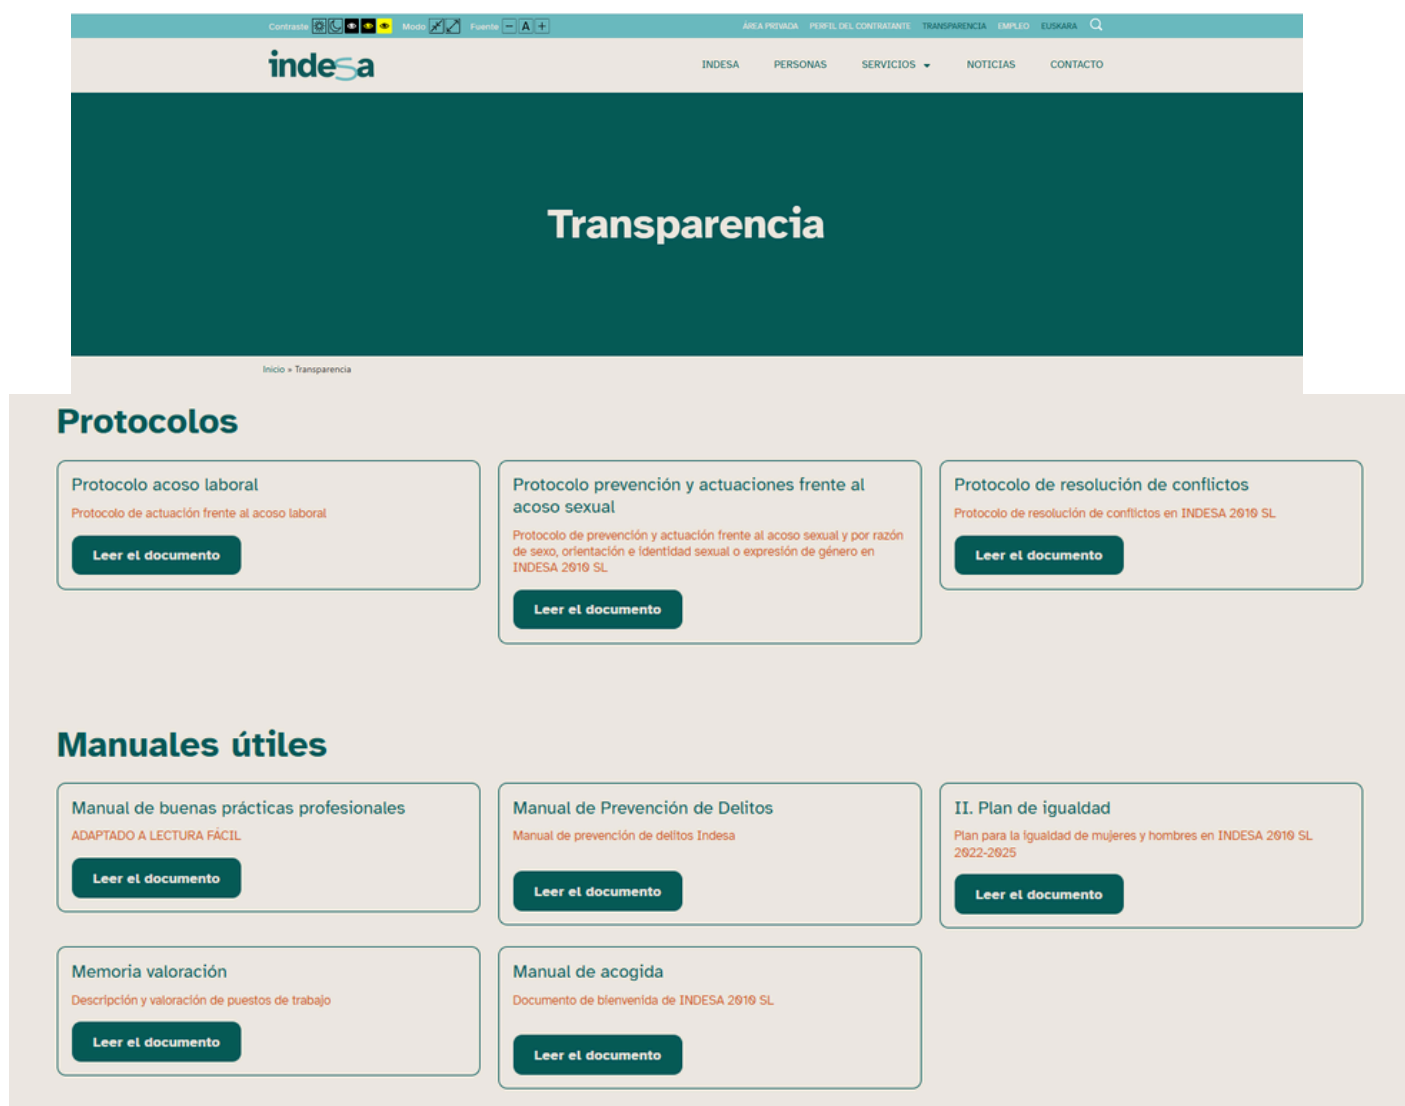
Contraste Modo Fuente − A +

ÁREA PRIVADA PERFIL DEL CONTRATANTE TRANSPARENCIA EMPLEO EUSKARA

indesa

INDESA PERSONAS SERVICIOS NOTICIAS CONTACTO

Transparencia

Inicio » Transparencia

Protocolos

Protocolo acoso laboral
Protocolo de actuación frente al acoso laboral
Leer el documento

Protocolo prevención y actuaciones frente al acoso sexual
Protocolo de prevención y actuación frente al acoso sexual y por razón de sexo, orientación e identidad sexual o expresión de género en INDESA 2010 SL
Leer el documento

Protocolo de resolución de conflictos
Protocolo de resolución de conflictos en INDESA 2010 SL
Leer el documento

Manuales útiles

Manual de buenas prácticas profesionales
ADAPTADO A LECTURA FÁCIL
Leer el documento

Manual de Prevención de Delitos
Manual de prevención de delitos Indesa
Leer el documento

II. Plan de igualdad
Plan para la igualdad de mujeres y hombres en INDESA 2010 SL 2022-2025
Leer el documento

Memoria valoración
Descripción y valoración de puestos de trabajo
Leer el documento

Manual de acogida
Documento de bienvenida de INDESA 2010 SL
Leer el documento